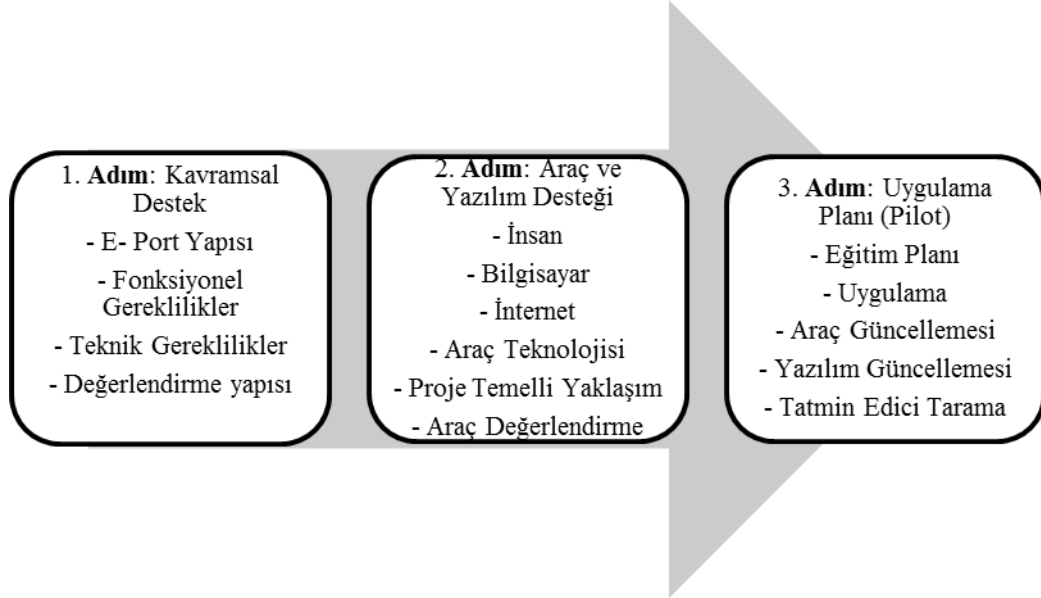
1. Adım: Kavramsal Destek
- E- Port Yapısı
- Fonksiyonel Gereklilikler
- Teknik Gereklilikler
- Değerlendirme yapısı

2. Adım: Araç ve Yazılım Desteği
- İnsan
- Bilgisayar
- İnternet
- Araç Teknolojisi
- Proje Temelli Yaklaşım
- Araç Değerlendirme

3. Adım: Uygulama Planı (Pilot)
- Eğitim Planı
- Uygulama
- Araç Güncellemesi
- Yazılım Güncellemesi
- Tatmin Edici Tarama